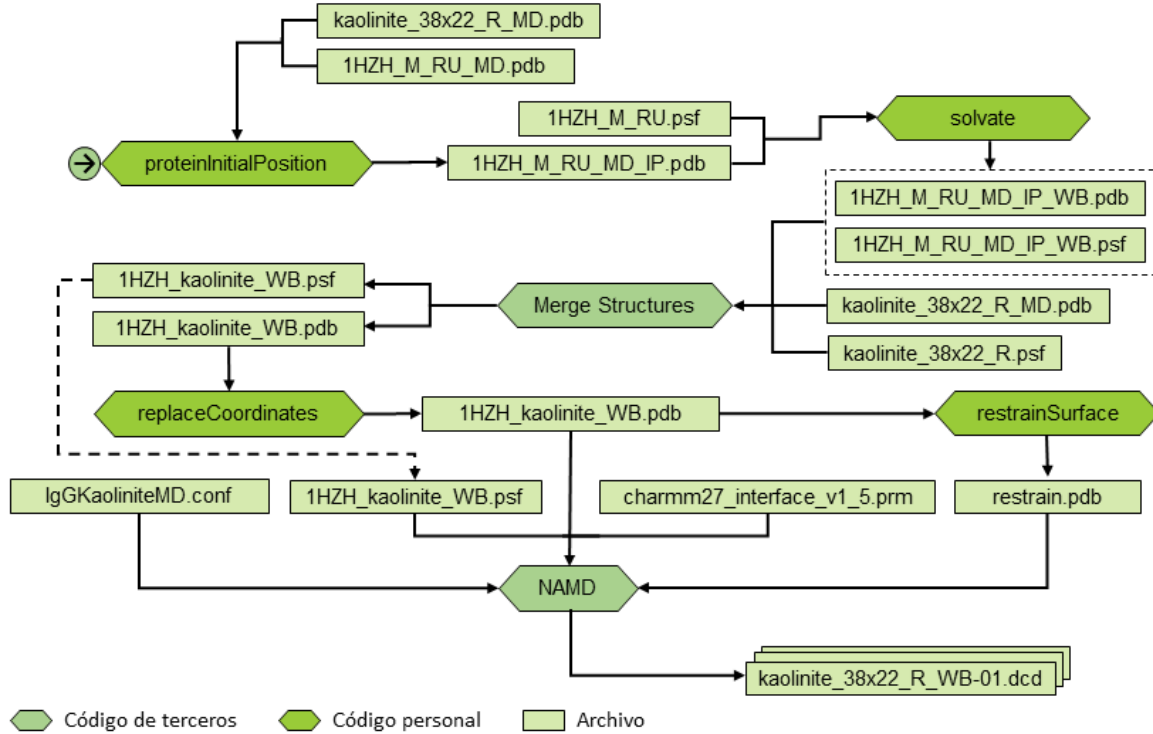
kaolinite_38x22_R_MD.pdb

1HZH_M_RU_MD.pdb

1HZH_M_RU.psf

solvate

proteinInitialPosition

1HZH_M_RU_MD_IP.pdb

1HZH_M_RU_MD_IP_WB.pdb

1HZH_M_RU_MD_IP_WB.psf

1HZH_kaolinite_WB.psf

Merge Structures

kaolinite_38x22_R_MD.pdb

1HZH_kaolinite_WB.pdb

kaolinite_38x22_R.psf

replaceCoordinates

1HZH_kaolinite_WB.pdb

restrainSurface

IgGKaoliniteMD.conf

1HZH_kaolinite_WB.psf

charmm27_interface_v1_5.prm

restrain.pdb

NAMD

kaolinite_38x22_R_WB-01.dcd

Código de terceros

Código personal

Archivo